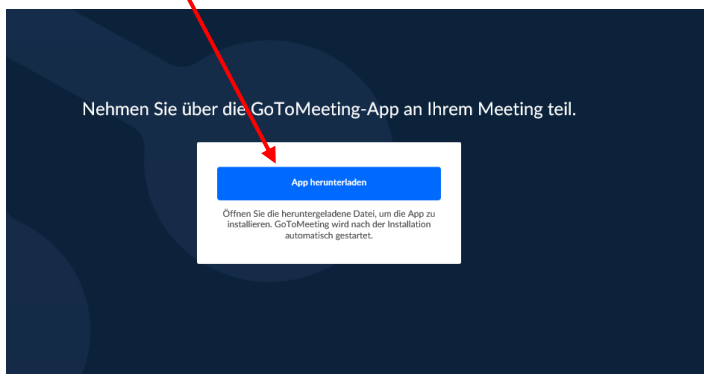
Nehmen Sie über die GoToMeeting-App an Ihrem Meeting teil.

App herunterladen

Öffnen Sie die heruntergeladene Datei, um die App zu installieren. GoToMeeting wird nach der Installation automatisch gestartet.